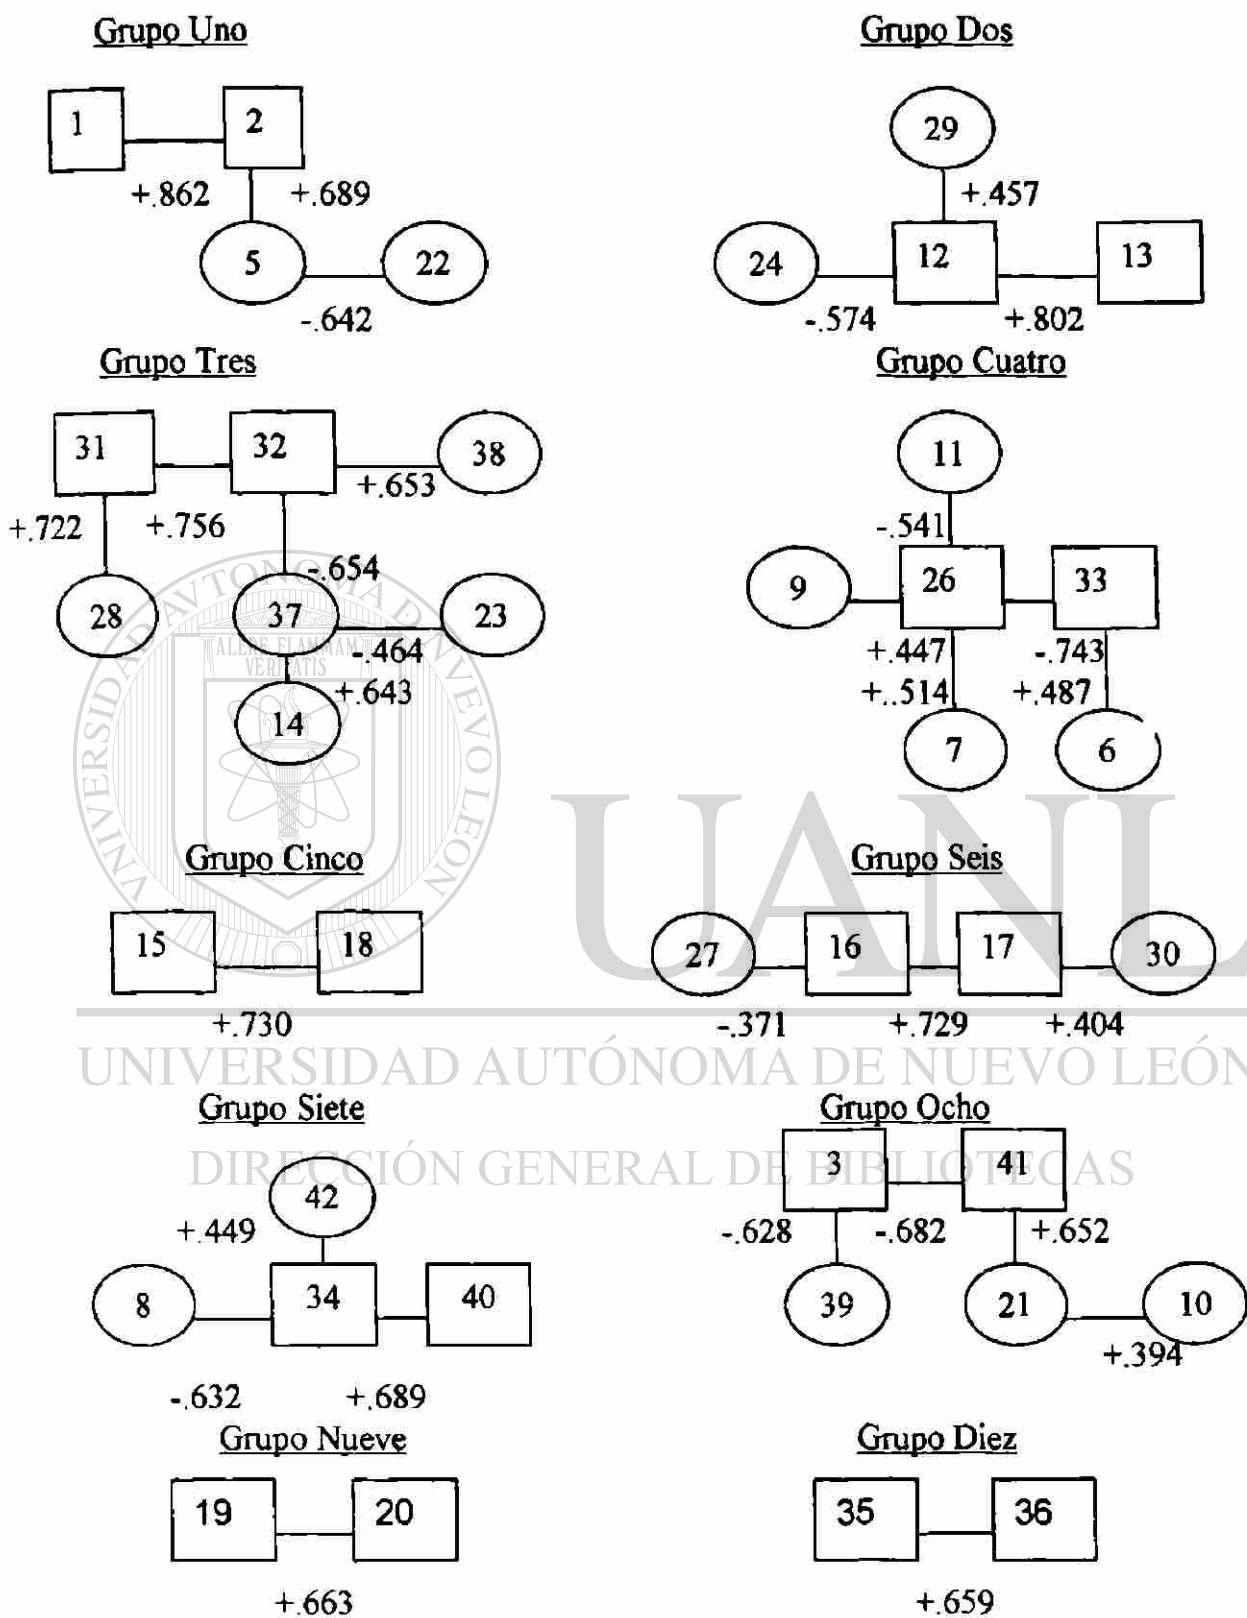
Grupo Uno

1 2
+.862 +.689
5 22
-.642

Grupo Dos

29
+.457
24 12 13
-.574 +.802

Grupo Tres

31 32 38
+.653
+.722 +.756
-.654
28 37 23
-.464
+.643
14

Grupo Cuatro

11
-.541
9 26 33
+.447 -.743
+..514 +.487
7 6

Grupo Cinco

15 18
+.730

Grupo Seis

27 16 17 30
-.371 +.729 +.404

UNIVERSIDAD AUTÓNOMA DE NUEVO LEÓN
DIRECCIÓN GENERAL DE BIBLIOTECAS

UANL

Grupo Siete

42
+.449
8 34 40
-.632 +.689

Grupo Ocho

3 41
-.628 -.682 +.652
39 21 10
+.394

Grupo Nueve

19 20
+.663

Grupo Diez

35 36
+.659